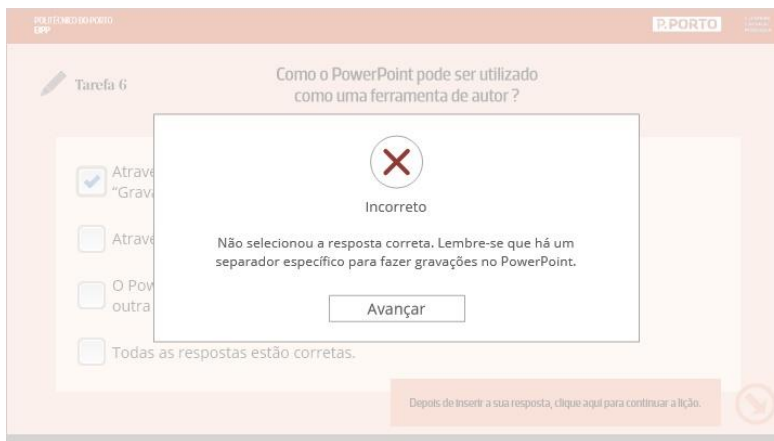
POLITÉCNICO DO PORTO
EIPP

P.PORTO

Tarefa 6

Como o PowerPoint pode ser utilizado como uma ferramenta de autor ?

Atrave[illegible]
"Grav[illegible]

Atrave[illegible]

O Pow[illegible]
outra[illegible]

Todas as respostas estão corretas.

Incorreto

Não selecionou a resposta correta. Lembre-se que há um separador específico para fazer gravações no PowerPoint.

Avançar

Depois de inserir a sua resposta, clique aqui para continuar a lição.